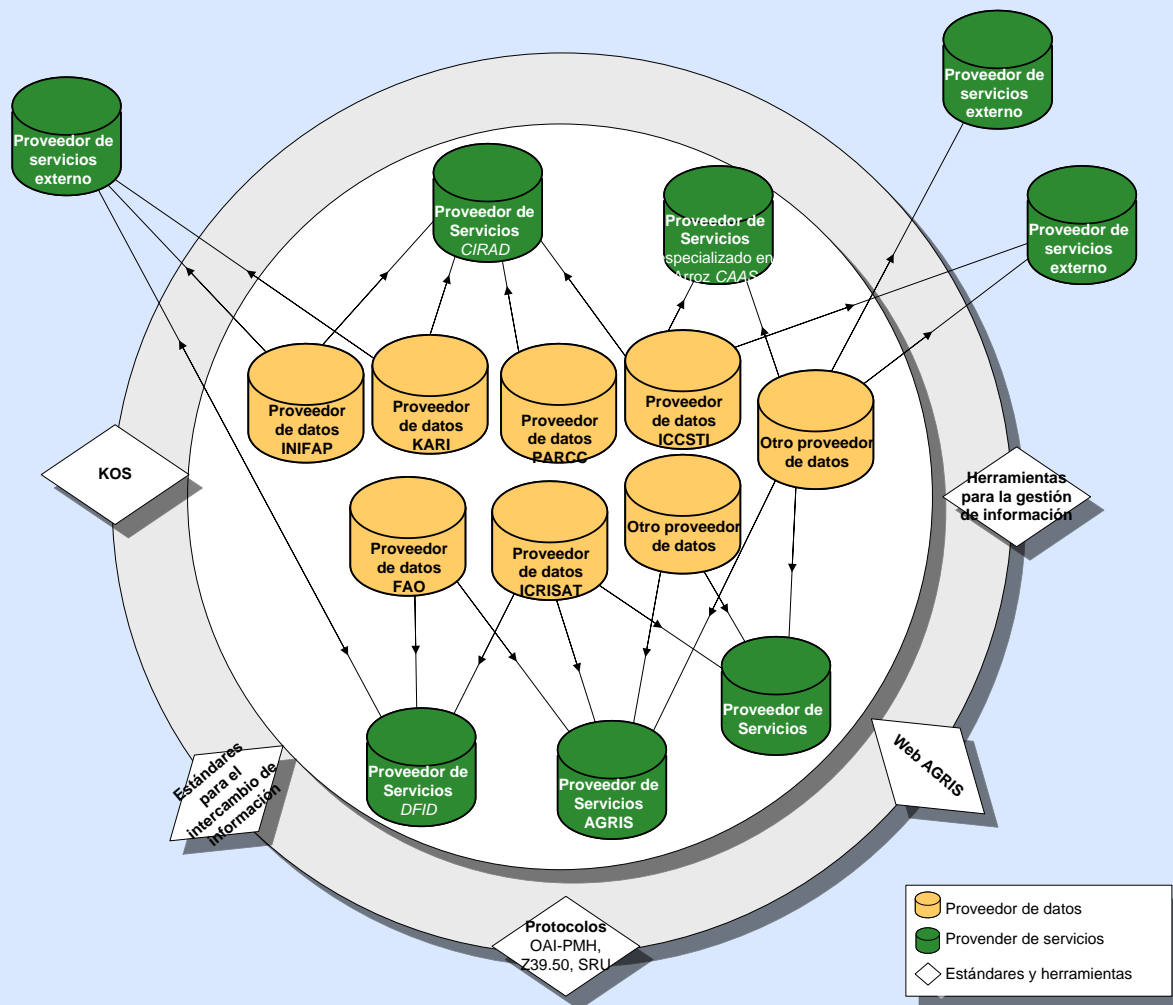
Proveedor de servicios externo

Proveedor de Servicios CIRAD

Proveedor de Servicios especializado en Arroz CAAS

Proveedor de servicios externo

Proveedor de servicios externo

Proveedor de datos INIFAP

Proveedor de datos KARI

Proveedor de datos PARCC

Proveedor de datos ICCSTI

Otro proveedor de datos

KOS

Herramientas para la gestión de información

Proveedor de datos FAO

Proveedor de datos ICRISAT

Otro proveedor de datos

Proveedor de Servicios

Web AGRIS

Estándares para el intercambio de información

Proveedor de Servicios DFID

Proveedor de Servicios AGRIS

Protocolos OAI-PMH, Z39.50, SRU

Proveedor de datos
Provender de servicios
Estándares y herramientas